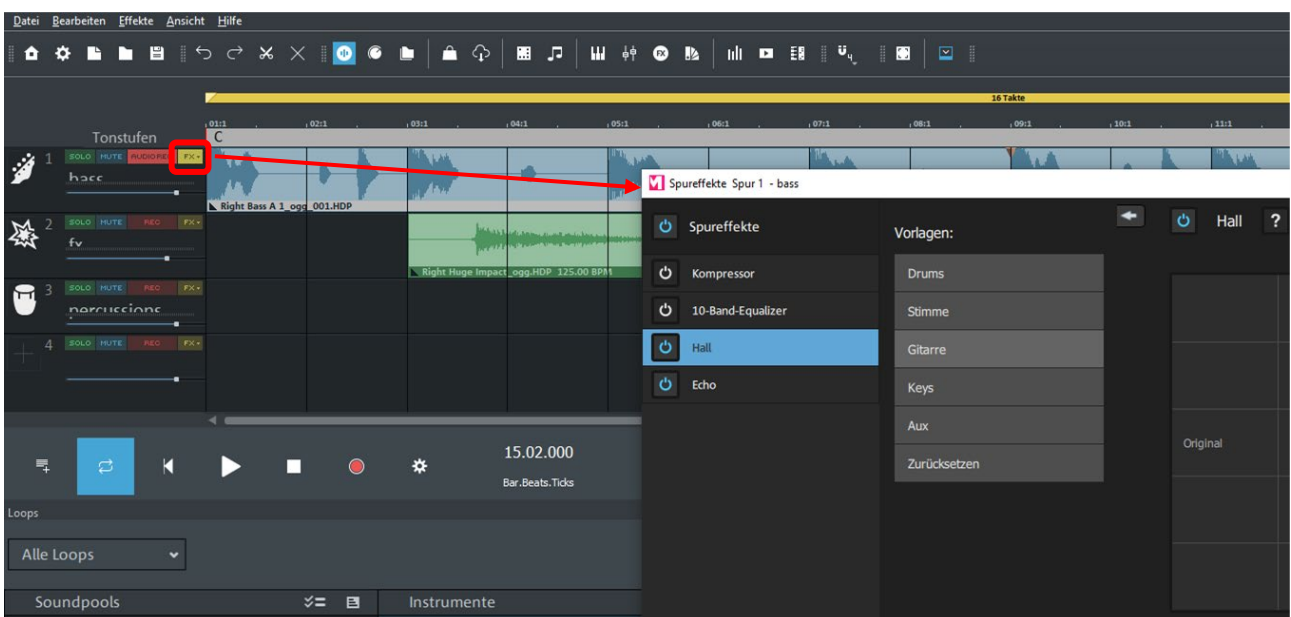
Datei Bearbeiten Effekte Ansicht Hilfe

16 Takte

01:1 02:1 03:1 04:1 05:1 06:1 07:1 08:1 09:1 10:1 11:1

Tonstufen C

1 SOLO MUTE AUDIOREC FX
bass
Right Bass A 1_ogg_001.HDP

2 SOLO MUTE REC FX
fx
Right Huge Impact_ogg.HDP 125.00 BPM

3 SOLO MUTE REC FX
percussions

4 SOLO MUTE REC FX

15.02.000
Bar.Beats.Ticks

Loops
Alle Loops

Soundpools Instrumente

Spureffekte Spur 1 - bass

Spureffekte
Kompressor
10-Band-Equalizer
Hall
Echo

Vorlagen:
Drums
Stimme
Gitarre
Keys
Aux
Zurücksetzen

Hall ?

Original